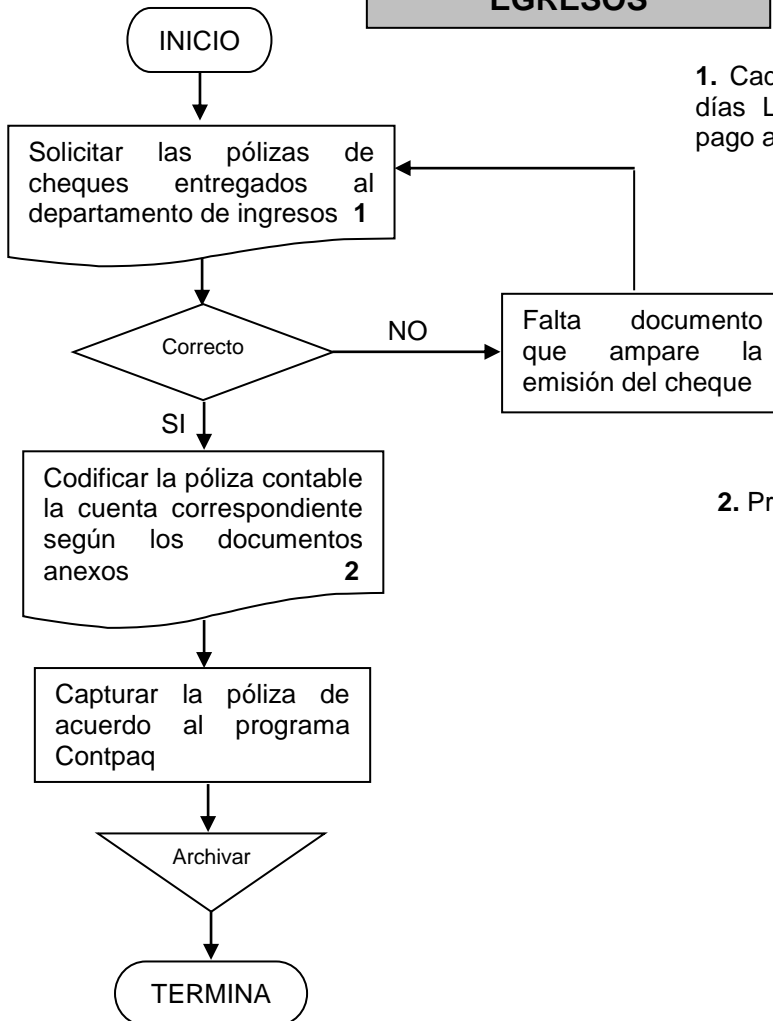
EGRESOS

INICIO

Solicitar las pólizas de cheques entregados al departamento de ingresos **1**

1. Cad días L pago a

Correcto

NO

Falta documento que ampare la emisión del cheque

SI

Codificar la póliza contable la cuenta correspondiente según los documentos anexos **2**

2. Pr

Capturar la póliza de acuerdo al programa Contpaq

Archivar

TERMINA